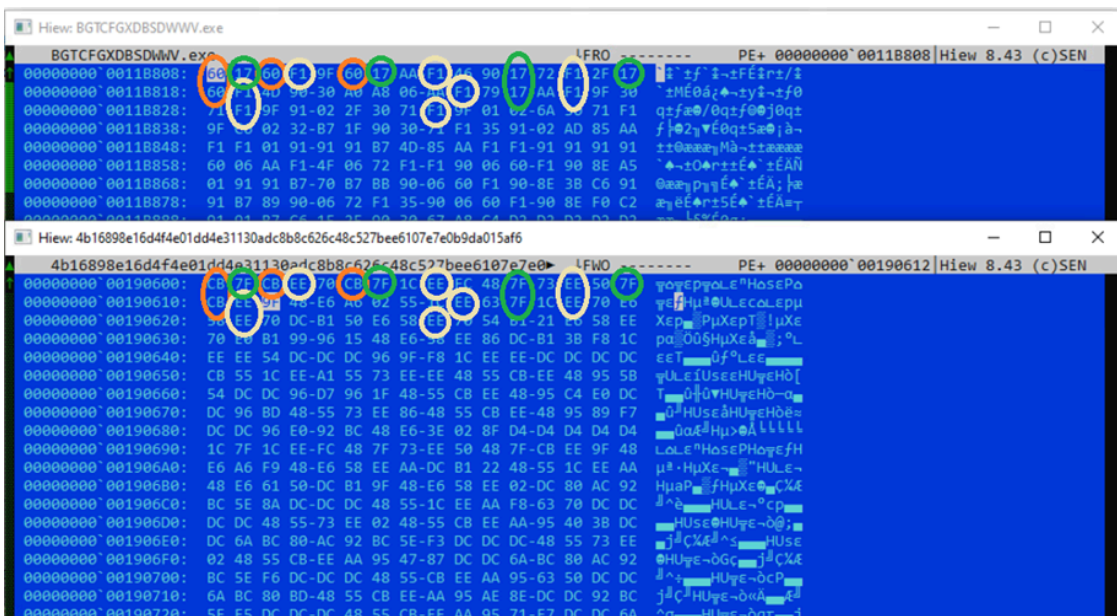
Hiew: BGTCFGXDBSDWWV.exe

BGTCFGXDBSDWWV.exe ↓FRO -------- PE+ 00000000`0011B808 Hiew 8.43 (c)SEN

00000000`0011B808: 60 17 60 F1 9F 60 17 AA F1 86 90 17 72 F1 2F 17
00000000`0011B818: 60 F1 4D 90-30 A0 A8 06-AA F1 79 17 AA F1 9F 30
00000000`0011B828: 71 F1 9F 91-02 2F 30 71 F1 9F 01 62-6A 50 71 F1
00000000`0011B838: 9F 60 02 32-B7 1F 90 30-71 F1 9F 01 35 91-02 AD 85 AA
00000000`0011B848: F1 F1 01 91-91 91 B7 4D-85 AA F1 F1-91 91 91 91
00000000`0011B858: 60 06 AA F1-4F 06 72 F1-F1 90 06 60-F1 90 8E A5
00000000`0011B868: 01 91 91 B7-70 B7 BB 90-06 60 F1 90-8E 3B C6 91
00000000`0011B878: 91 B7 89 90-06 72 F1 35-90 06 60 F1-90 8E F0 C2

Hiew: 4b16898e16d4f4e01dd4e31130adc8b8c626c48c527bee6107e7e0b9da015af6

4b16898e16d4f4e01dd4e31130adc8b8c626c48c527bee6107e7e0► ↓FWO -------- PE+ 00000000`00190612 Hiew 8.43 (c)SEN

00000000`00190600: CB 7F CB EE 70 CB 7F 1C EE FC 48 7F 73 EE 50 7F
00000000`00190610: CB EE 48-E6 A6 82 55-1C EE 63 7F 1C EE 70 E6
00000000`00190620: 58 EE 70 DC-B1 50 E6 58 EE 70 54 01-21 E6 58 EE
00000000`00190630: 70 E6 B1 99-96 15 48 E6-58 EE 86 DC-B1 3B F8 1C
00000000`00190640: EE EE 54 DC-DC DC 96 9F-F8 1C EE EE-DC DC DC DC
00000000`00190650: CB 55 1C EE-A1 55 73 EE-EE 48 55 CB-EE 48 95 5B
00000000`00190660: 54 DC DC 96-D7 96 1F 48-55 CB EE 48-95 C4 E0 DC
00000000`00190670: DC 96 BD 48-55 73 EE 86-48 55 CB EE-48 95 89 F7
00000000`00190680: DC DC 96 E0-92 BC 48 E6-3E 02 8F D4-D4 D4 D4 D4
00000000`00190690: 1C 7F 1C EE-FC 48 7F 73-EE 50 48 7F-CB EE 9F 48
00000000`001906A0: E6 A6 F9 48-E6 58 EE AA-DC B1 22 48-55 1C EE AA
00000000`001906B0: 48 E6 61 50-DC B1 9F 48-E6 58 EE 02-DC 80 AC 92
00000000`001906C0: BC 5E 8A DC-DC DC 48 55-1C EE AA F8-63 70 DC DC
00000000`001906D0: DC DC 48 55-73 EE 02 48-55 CB EE AA-95 40 3B DC
00000000`001906E0: DC 6A BC 80-AC 92 BC 5E-F3 DC DC DC-48 55 73 EE
00000000`001906F0: 02 48 55 CB-EE AA 95 47-87 DC DC 6A-BC 80 AC 92
00000000`00190700: BC 5E F6 DC-DC DC 48 55-CB EE AA 95-63 50 DC DC
00000000`00190710: 6A BC 80 BD-48 55 CB EE-AA 95 AE 8E-DC DC 92 BC